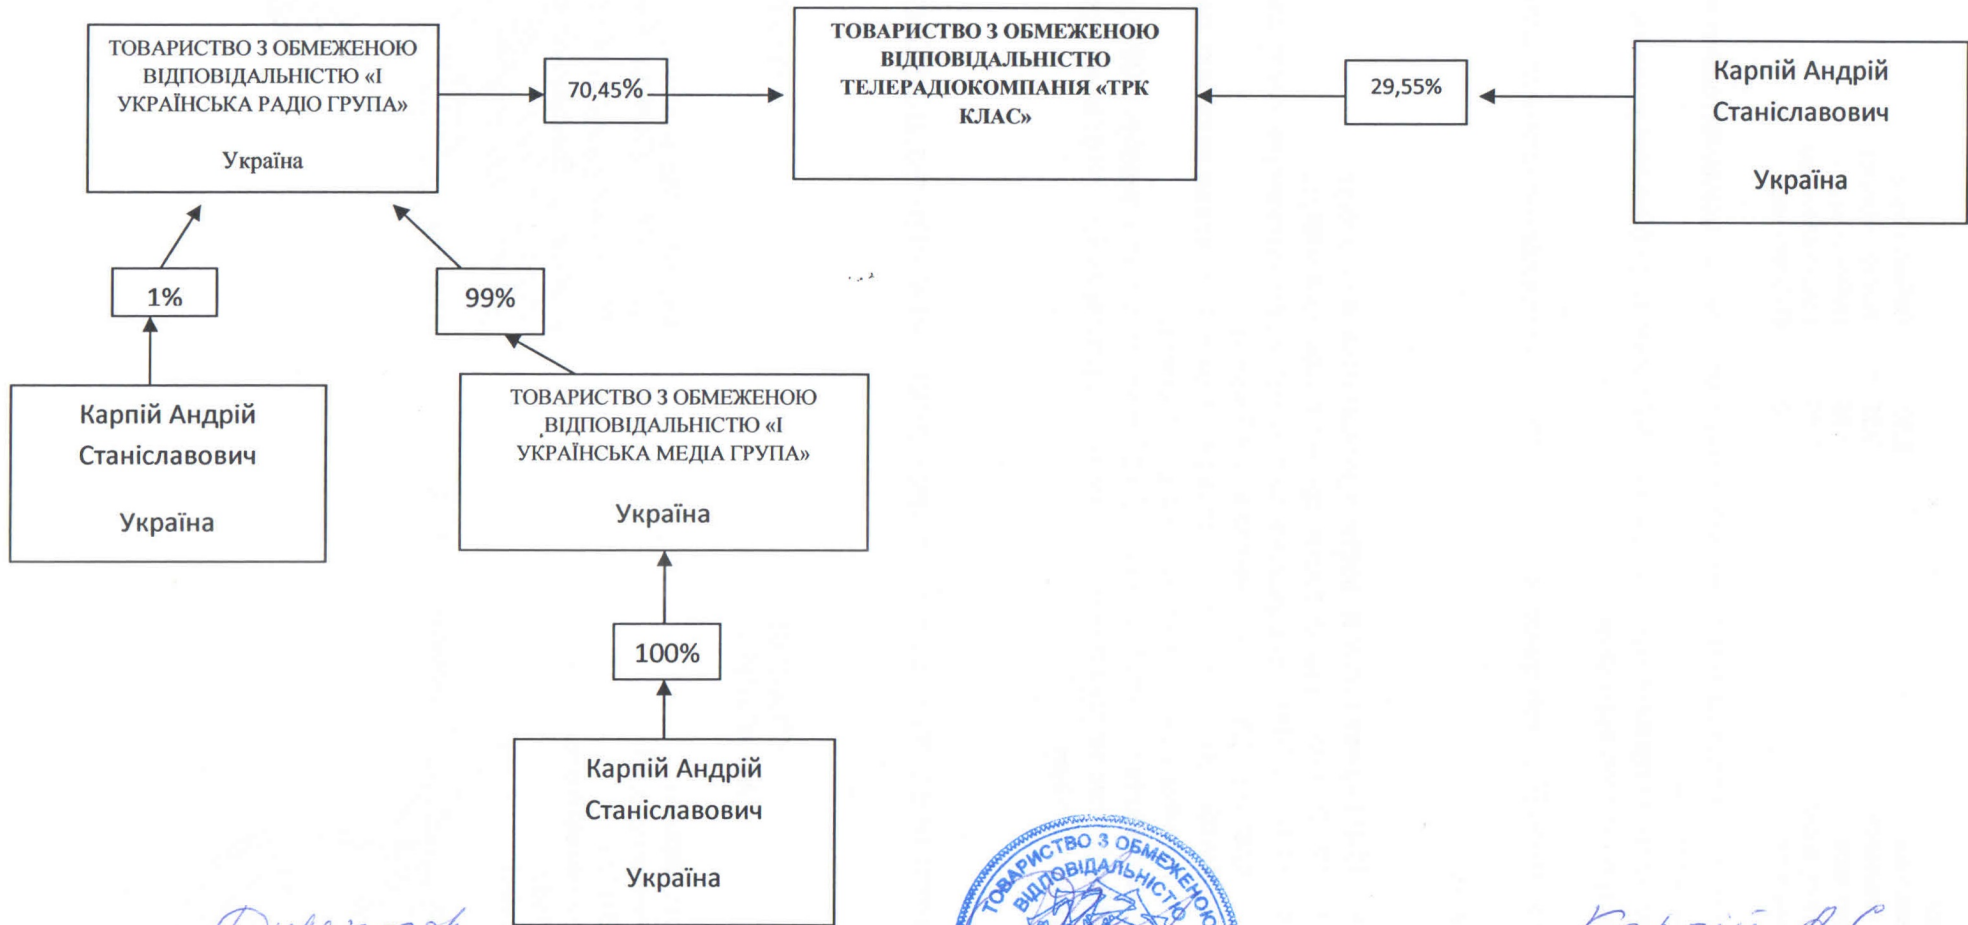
ТОВАРИСТВО З ОБМЕЖЕНОЮ ВІДПОВІДАЛЬНІСТЮ «І УКРАЇНСЬКА РАДІО ГРУПА»

Україна

70,45%

ТОВАРИСТВО З ОБМЕЖЕНОЮ ВІДПОВІДАЛЬНІСТЮ ТЕЛЕРАДІОКОМПАНІЯ «ТРК КЛАС»

29,55%

Карпій Андрій Station Станіславович

Україна

1%

99%

Карпій Андрій Станіславович

Україна

ТОВАРИСТВО З ОБМЕЖЕНОЮ ВІДПОВІДАЛЬНІСТЮ «І УКРАЇНСЬКА МЕДІА ГРУПА»

Україна

100%

Карпій Андрій Станіславович

Україна

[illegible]

ТОВАРИСТВО З ОБМЕЖЕНОЮ ВІДПОВІДАЛЬНІСТЮ

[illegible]